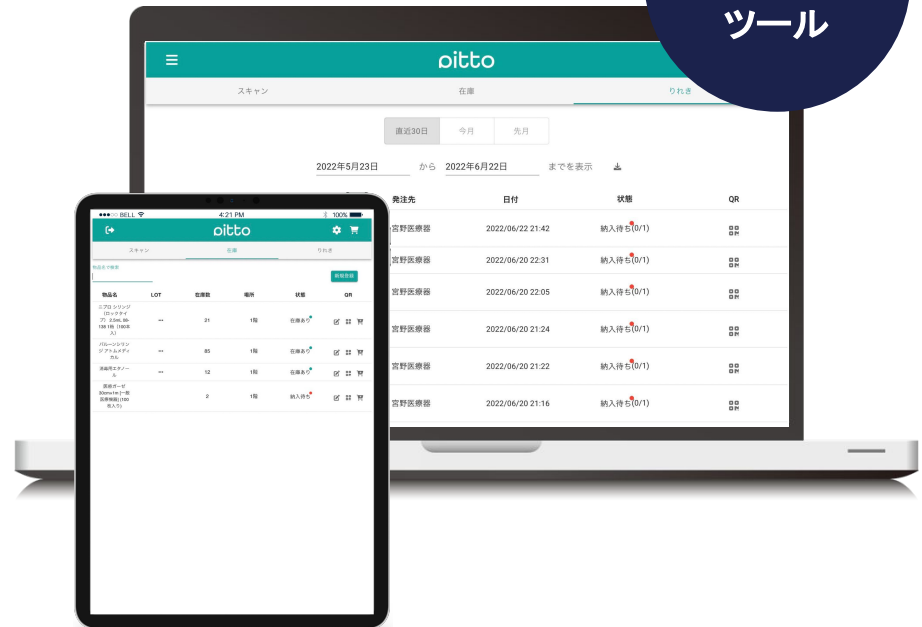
ツール

pitto

スキャン　在庫　りれき

直近30日　今月　先月

2022年5月23日　から　2022年6月22日　までを表示

| 発注先 | 日付 | 状態 | QR |
|---|---|---|---|
| 宮野医療器 | 2022/06/22 21:42 | 納入待ち(0/1) | |
| 宮野医療器 | 2022/06/20 22:31 | 納入待ち(0/1) | |
| 宮野医療器 | 2022/06/20 22:05 | 納入待ち(0/1) | |
| 宮野医療器 | 2022/06/20 21:24 | 納入待ち(0/1) | |
| 宮野医療器 | 2022/06/20 21:22 | 納入待ち(0/1) | |
| 宮野医療器 | 2022/06/20 21:16 | 納入待ち(0/1) | |

BELL　4:21 PM　100%

pitto

スキャン　在庫　りれき

物品名で検索

新規登録

| 物品名 | LOT | 在庫数 | 場所 | 状態 | QR |
|---|---|---|---|---|---|
| ニプロ シリンジ（ロックタイプ）2.5mL SB-136 1包（100本入） | ••• | 21 | 1階 | 在庫あり | |
| バルーンシリンジ アトムメディカル | ••• | 83 | 1階 | 在庫あり | |
| 消毒用エタノール | ••• | 12 | 1階 | 在庫あり | |
| 医療ガーゼ 30cm×1m [一般医療機器] (100枚入り) | | 2 | 1階 | 納入待ち | |